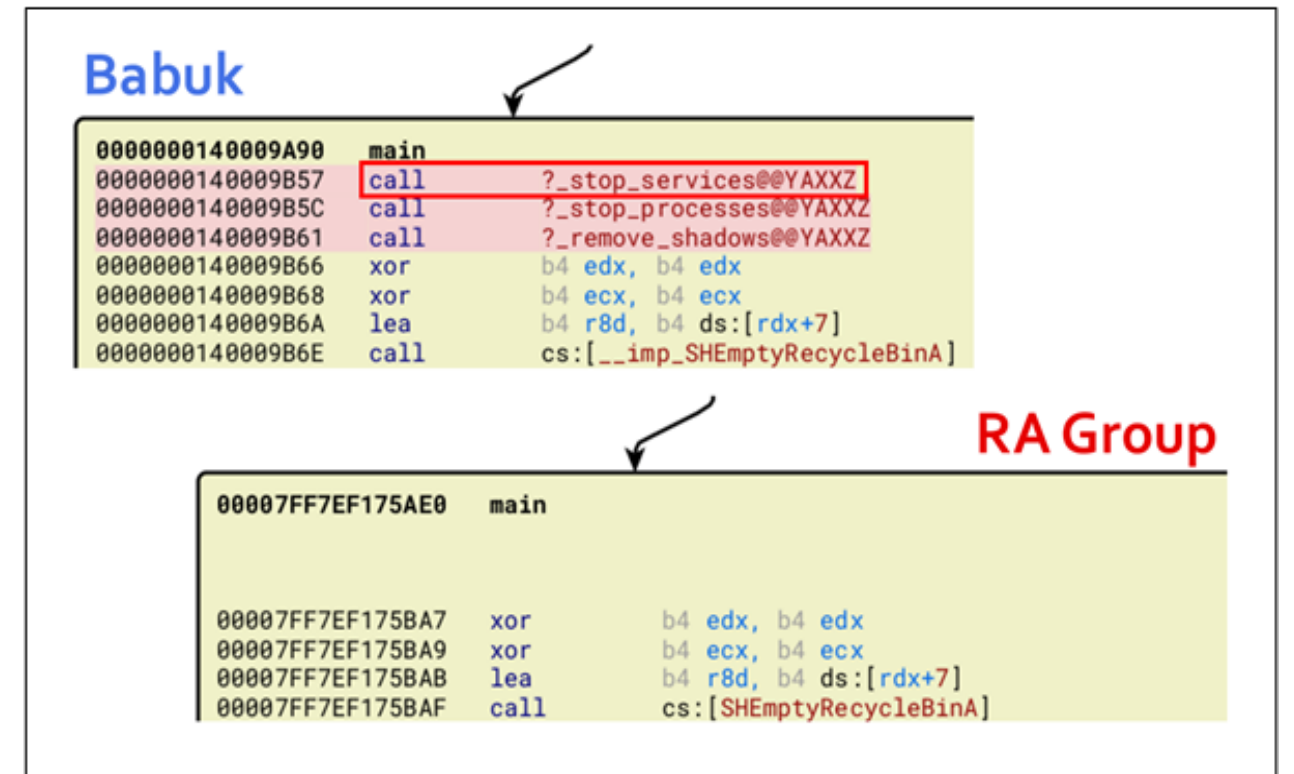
Babuk

| | | |
|---|---|---|
| 0000000140009A90 | main | |
| 0000000140009B57 | call | ?_stop_services@@YAXXZ |
| 0000000140009B5C | call | ?_stop_processes@@YAXXZ |
| 0000000140009B61 | call | ?_remove_shadows@@YAXXZ |
| 0000000140009B66 | xor | b4 edx, b4 edx |
| 0000000140009B68 | xor | b4 ecx, b4 ecx |
| 0000000140009B6A | lea | b4 r8d, b4 ds:[rdx+7] |
| 0000000140009B6E | call | cs:[__imp_SHEmptyRecycleBinA] |

RA Group

| | | |
|---|---|---|
| 00007FF7EF175AE0 | main | |
| 00007FF7EF175BA7 | xor | b4 edx, b4 edx |
| 00007FF7EF175BA9 | xor | b4 ecx, b4 ecx |
| 00007FF7EF175BAB | lea | b4 r8d, b4 ds:[rdx+7] |
| 00007FF7EF175BAF | call | cs:[SHEmptyRecycleBinA] |